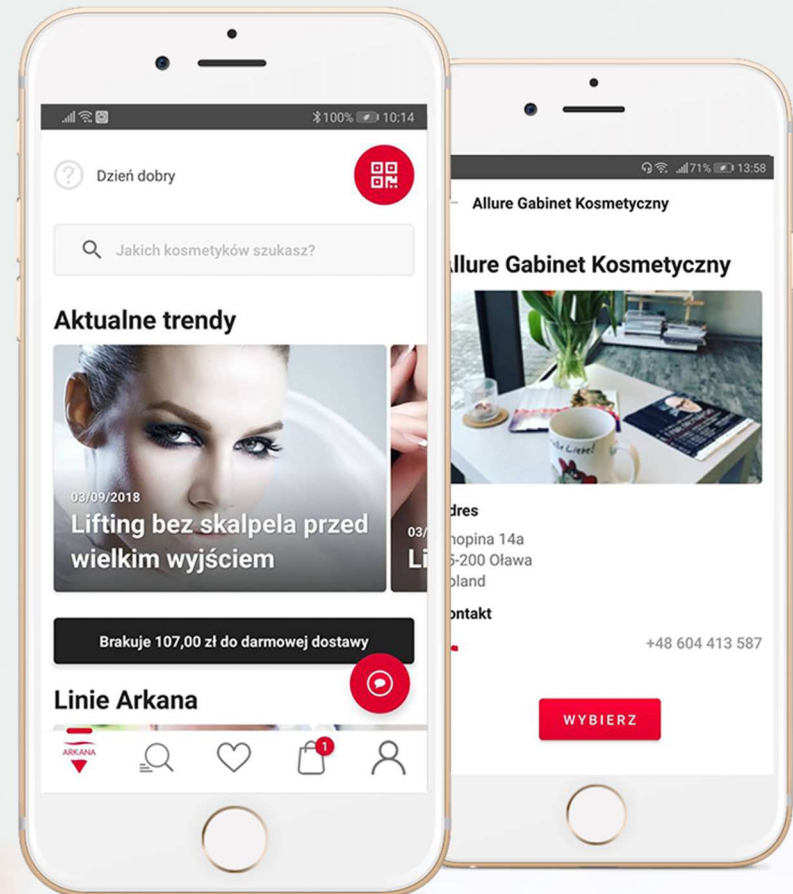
100% 10:14

Dzień dobry

Jakich kosmetyków szukasz?

Aktualne trendy

03/09/2018
Lifting bez skalpela przed wielkim wyjściem

03/
Li

Brakuje 107,00 zł do darmowej dostawy

Linie Arkana

ARKANA

1

71% 13:58

Allure Gabinet Kosmetyczny

llure Gabinet Kosmetyczny

dres
hopina 14a
5-200 Oława
oland

ontakt
+48 604 413 587

WYBIERZ